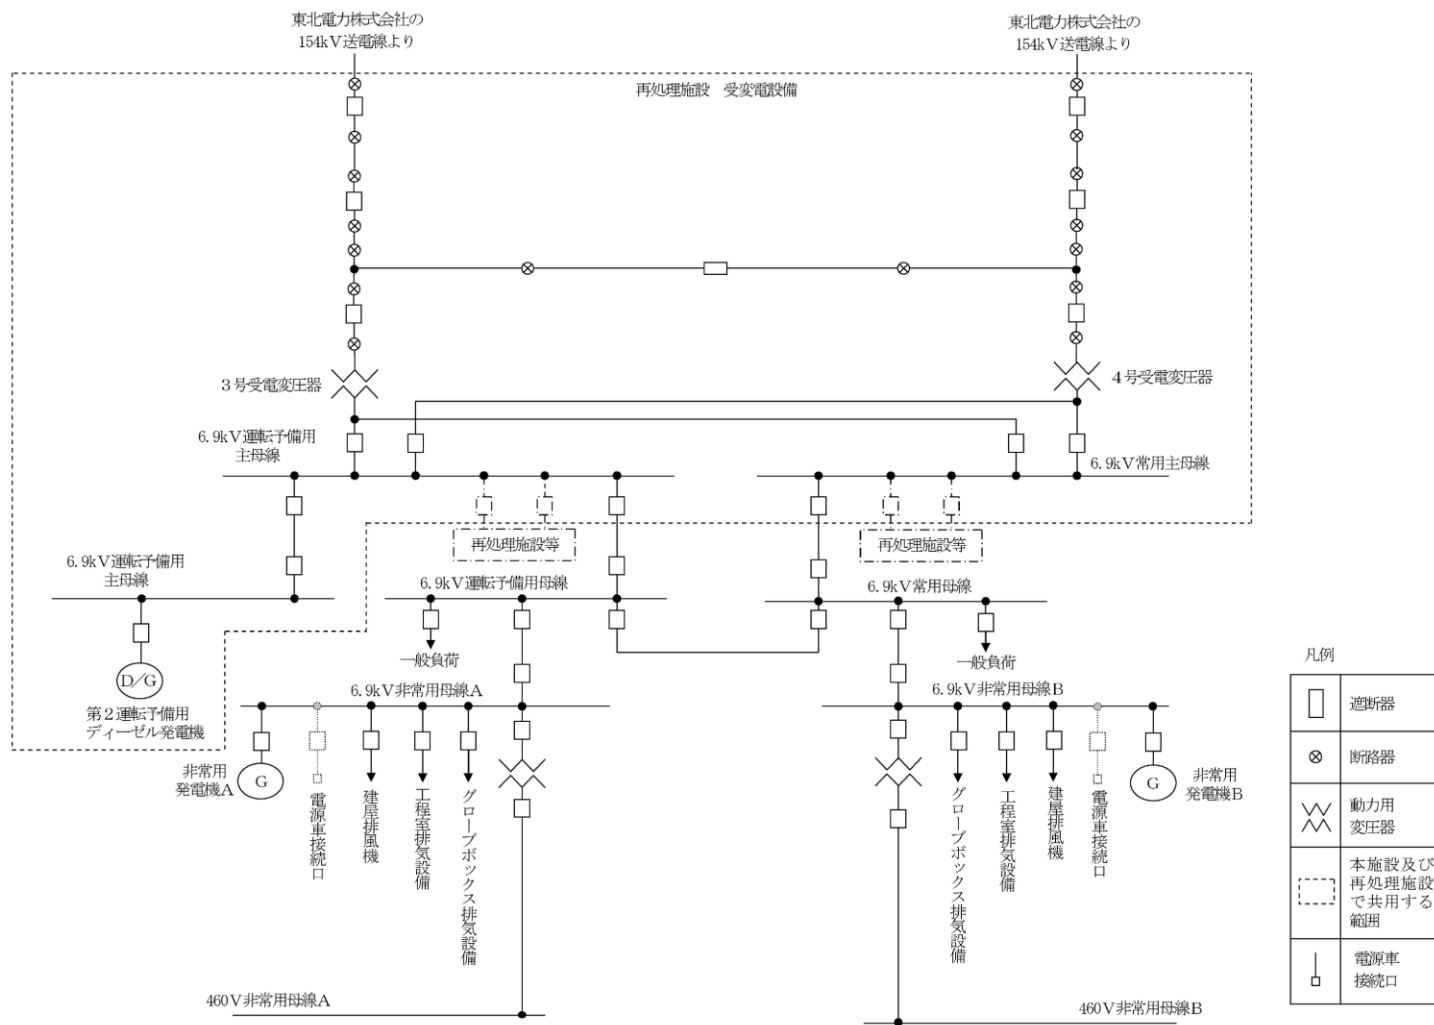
東北電力株式会社の
154kV送電線より

東北電力株式会社の
154kV送電線より

再処理施設　受変電設備

3号受電変圧器

4号受電変圧器

6.9kV運転予備用
主母線

6.9kV常用主母線

再処理施設等

再処理施設等

6.9kV運転予備用
主母線

6.9kV運転予備用母線

6.9kV常用母線

一般負荷

一般負荷

D/G
第2運転予備用
ディーゼル発電機

6.9kV非常用母線A

6.9kV非常用母線B

非常用
発電機A

G

電源車接続口

建屋排風機

工程室排気設備

グローブボックス排気設備

グローブボックス排気設備

工程室排気設備

建屋排風機

電源車接続口

G

非常用
発電機B

460V非常用母線A

460V非常用母線B

凡例

| | |
|---|---|
| | 遮断器 |
| ⊗ | 断路器 |
| | 動力用変圧器 |
| | 本施設及び再処理施設で共用する範囲 |
| | 電源車接続口 |